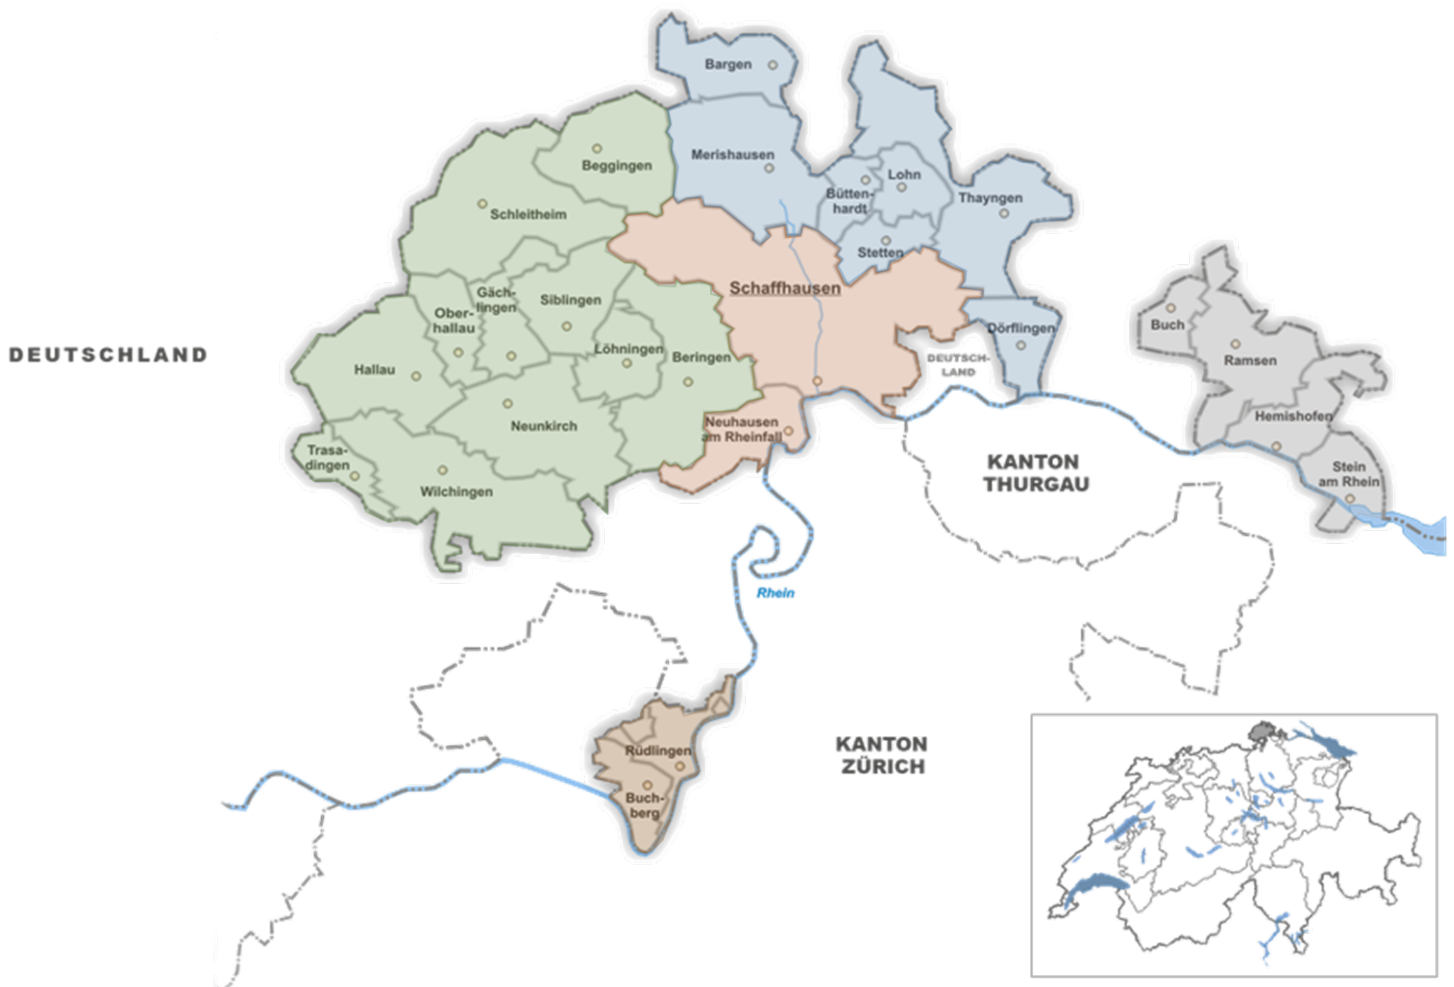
Bargen

Merishausen

Beggingen

Schleitheim

Lohn

Büttenhardt

Thayngen

Stetten

Schaffhausen

Gächlingen

Siblingen

Oberhallau

Löhningen

Beringen

Dörflingen

DEUTSCHLAND

Hallau

Neunkirch

DEUTSCHLAND

Buch

Ramsen

Hemishofen

Neuhausen am Rheinfall

Trasadingen

Wilchingen

KANTON THURGAU

Stein am Rhein

Rhein

Rüdlingen

Buchberg

KANTON ZÜRICH